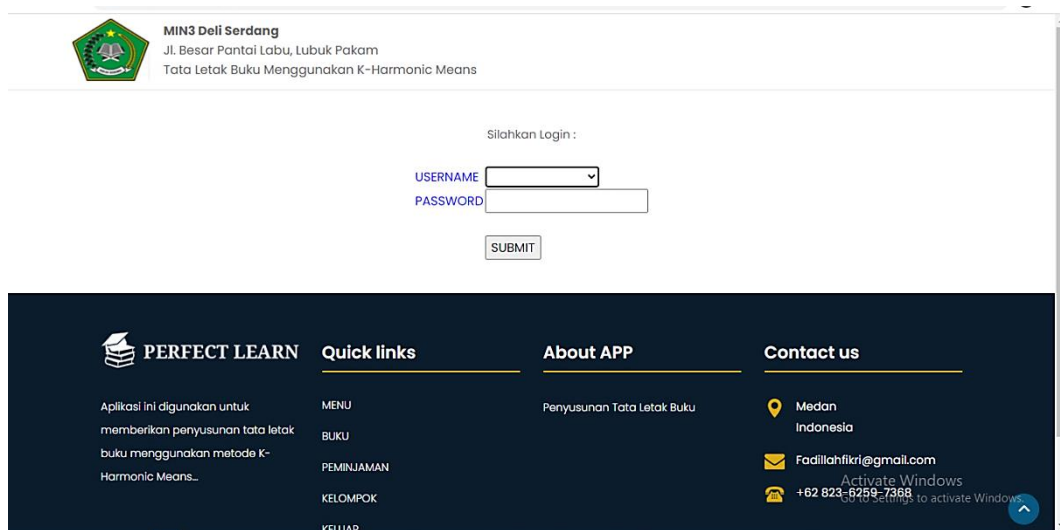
MIN3 Deli Serdang
Jl. Besar Pantai Labu, Lubuk Pakam
Tata Letak Buku Menggunakan K-Harmonic Means

Silahkan Login :

USERNAME
PASSWORD

SUBMIT

PERFECT LEARN

Aplikasi ini digunakan untuk memberikan penyusunan tata letak buku menggunakan metode K-Harmonic Means...

Quick links

MENU
BUKU
PEMINJAMAN
KELOMPOK
KELUAR

About APP

Penyusunan Tata Letak Buku

Contact us

Medan Indonesia
Fadillahfikri@gmail.com
+62 823-6259-7368

Activate Windows
Go to Settings to activate Windows.